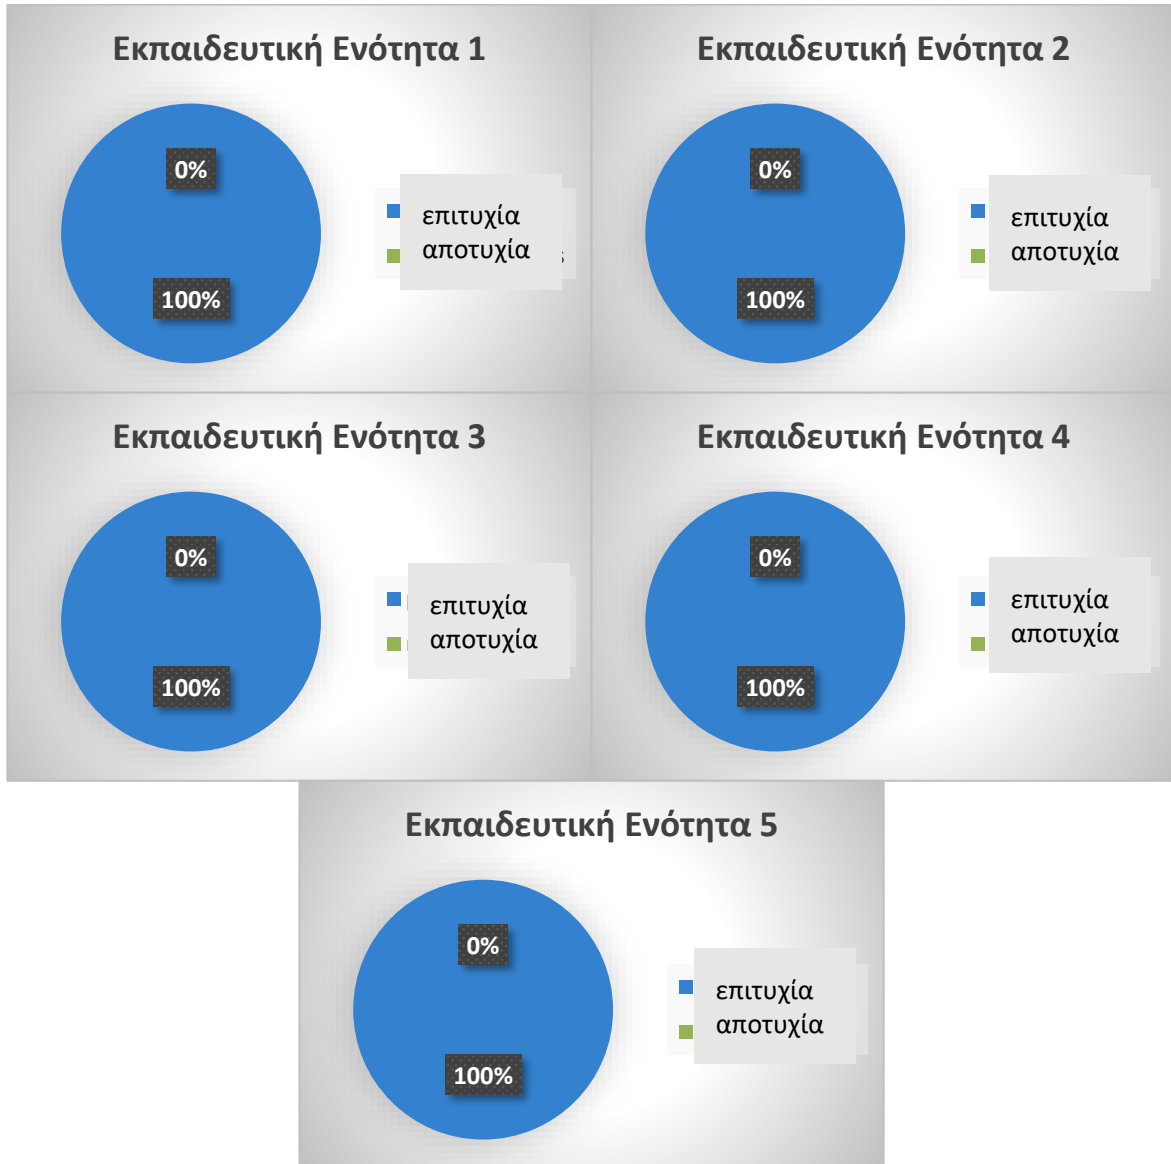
Εκπαιδευτική Ενότητα 1

0%

100%

επιτυχία
αποτυχία

Εκπαιδευτική Ενότητα 2

0%

100%

επιτυχία
αποτυχία

Εκπαιδευτική Ενότητα 3

0%

100%

επιτυχία
αποτυχία

Εκπαιδευτική Ενότητα 4

0%

100%

επιτυχία
αποτυχία

Εκπαιδευτική Ενότητα 5

0%

100%

επιτυχία
αποτυχία